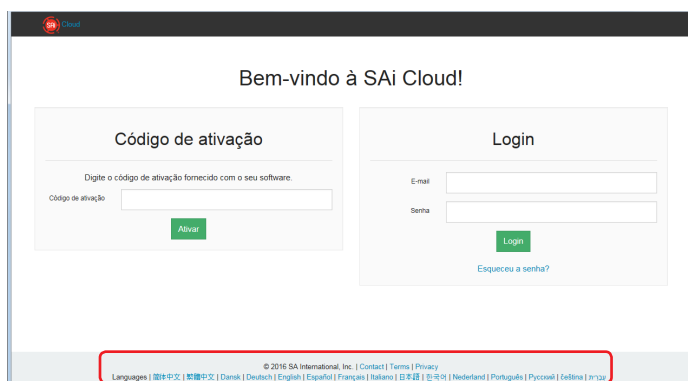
SAi Cloud

Bem-vindo à SAi Cloud!

Código de ativação

Digite o código de ativação fornecido com o seu software.

Código de ativação

Ativar

Login

E-mail

Senha

Login

Esqueceu a senha?

© 2016 SA International, Inc. | Contact | Terms | Privacy

Languages | 简体中文 | 繁體中文 | Dansk | Deutsch | English | Español | Français | Italiano | 日本語 | 한국어 | Nederland | Português | Русский | čeština | עברית